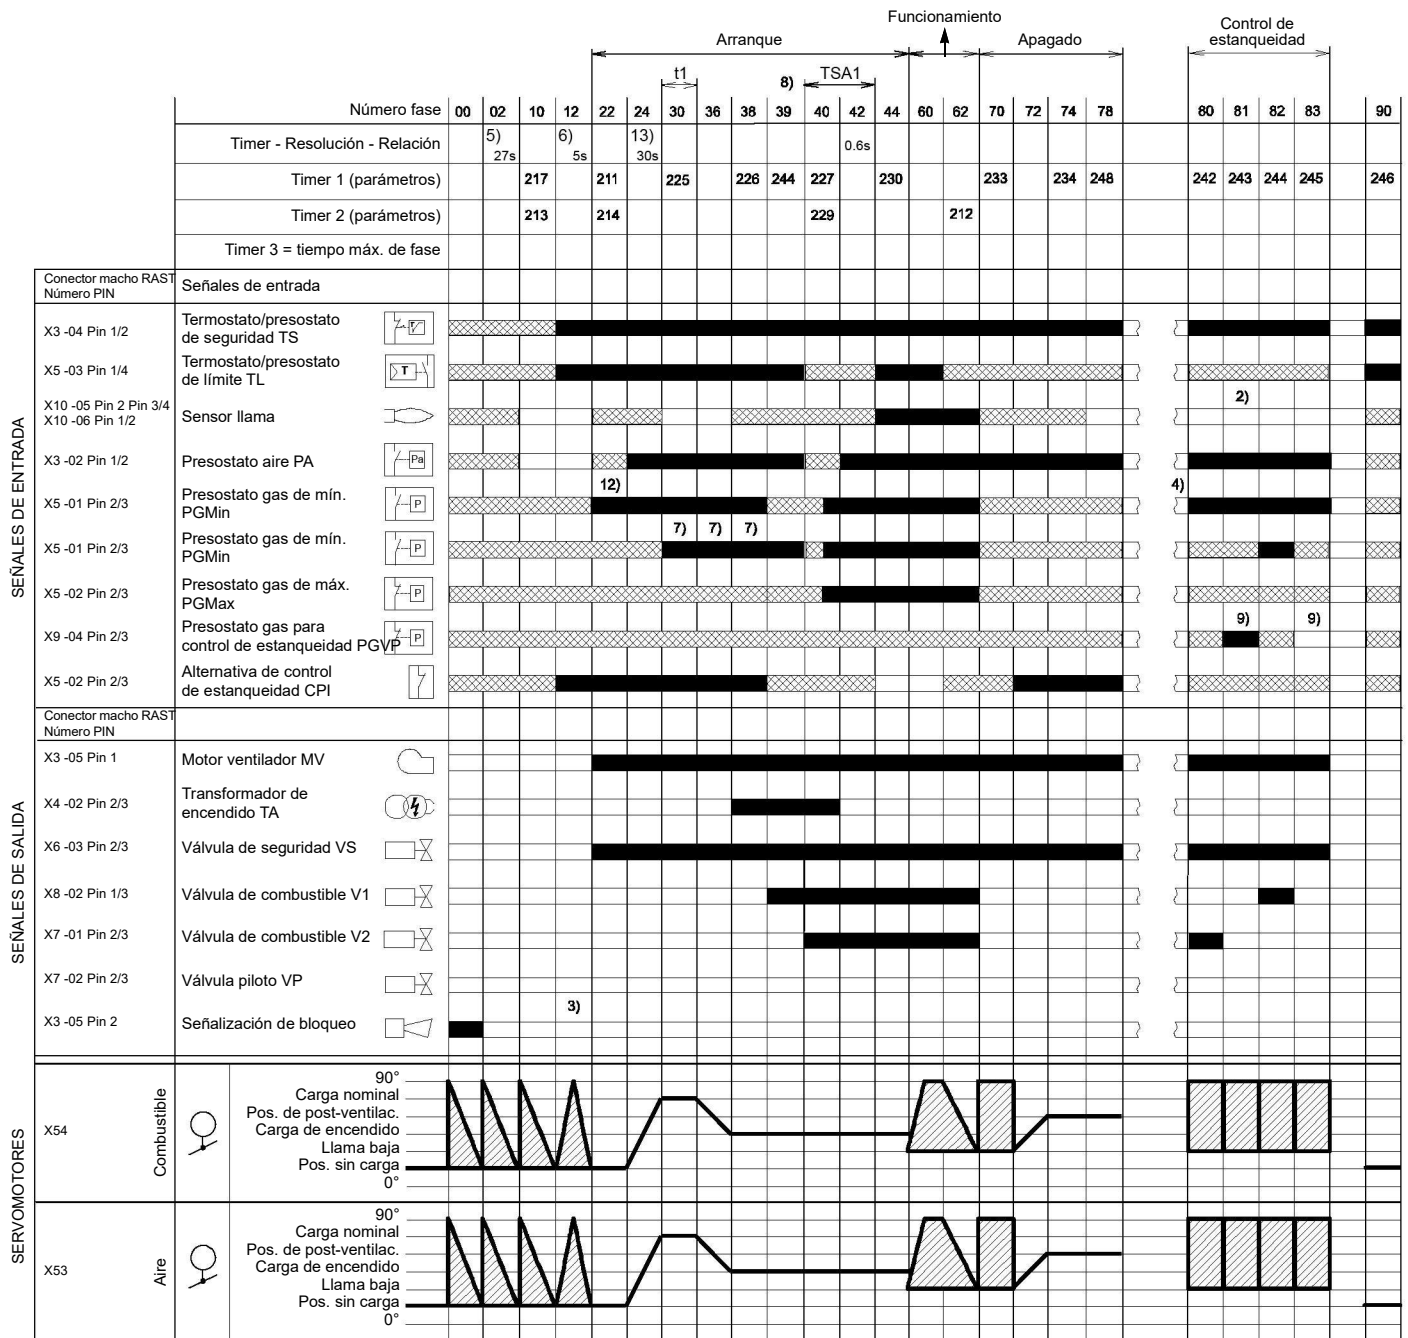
Funcionamiento

Arranque | Apagado | Control de estanqueidad

t1 | 8) | TSA1

| Número fase | 00 | 02 | 10 | 12 | 22 | 24 | 30 | 36 | 38 | 39 | 40 | 42 | 44 | 60 | 62 | 70 | 72 | 74 | 78 | 80 | 81 | 82 | 83 | 90 |
|---|---|---|---|---|---|---|---|---|---|---|---|---|---|---|---|---|---|---|---|---|---|---|---|---|
| Timer - Resolución - Relación | | 5) 27s | | 6) 5s | | 13) 30s | | | | | | 0.6s | | | | | | | | | | | | |
| Timer 1 (parámetros) | | | 217 | | 211 | | 225 | | 226 | 244 | 227 | | 230 | | | 233 | | 234 | 248 | 242 | 243 | 244 | 245 | 246 |
| Timer 2 (parámetros) | | | 213 | | 214 | | | | | | 229 | | | | 212 | | | | | | | | | |
| Timer 3 = tiempo máx. de fase | | | | | | | | | | | | | | | | | | | | | | | | |

Conector macho RAST Número PIN | Señales de entrada

SEÑALES DE ENTRADA
X3 -04 Pin 1/2 Termostato/presostato de seguridad TS
X5 -03 Pin 1/4 Termostato/presostato de límite TL
X10 -05 Pin 2 Pin 3/4 X10 -06 Pin 1/2 Sensor llama
2)
X3 -02 Pin 1/2 Presostato aire PA
12) 4)
X5 -01 Pin 2/3 Presostato gas de mín. PGMin
7) 7) 7)
X5 -01 Pin 2/3 Presostato gas de mín. PGMin
X5 -02 Pin 2/3 Presostato gas de máx. PGMax
9) 9)
X9 -04 Pin 2/3 Presostato gas para control de estanqueidad PGVP
X5 -02 Pin 2/3 Alternativa de control de estanqueidad CPI

Conector macho RAST Número PIN

SEÑALES DE SALIDA
X3 -05 Pin 1 Motor ventilador MV
X4 -02 Pin 2/3 Transformador de encendido TA
X6 -03 Pin 2/3 Válvula de seguridad VS
X8 -02 Pin 1/3 Válvula de combustible V1
X7 -01 Pin 2/3 Válvula de combustible V2
X7 -02 Pin 2/3 Válvula piloto VP
3)
X3 -05 Pin 2 Señalización de bloqueo

SERVOMOTORES
X54 Combustible
90°
Carga nominal
Pos. de post-ventilac.
Carga de encendido
Llama baja
Pos. sin carga
0°

X53 Aire
90°
Carga nominal
Pos. de post-ventilac.
Carga de encendido
Llama baja
Pos. sin carga
0°